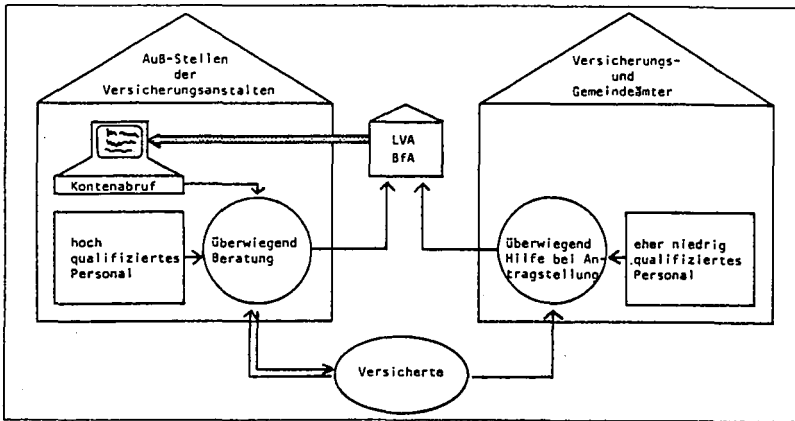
Auß-Stellen der Versicherungsanstalten

Kontenabruf

hoch qualifiziertes Personal

Überwiegend Beratung

LVA BfA

Versicherungs- und Gemeindeämter

Überwiegend Hilfe bei Antragstellung

eher niedrig qualifiziertes Personal

Versicherte